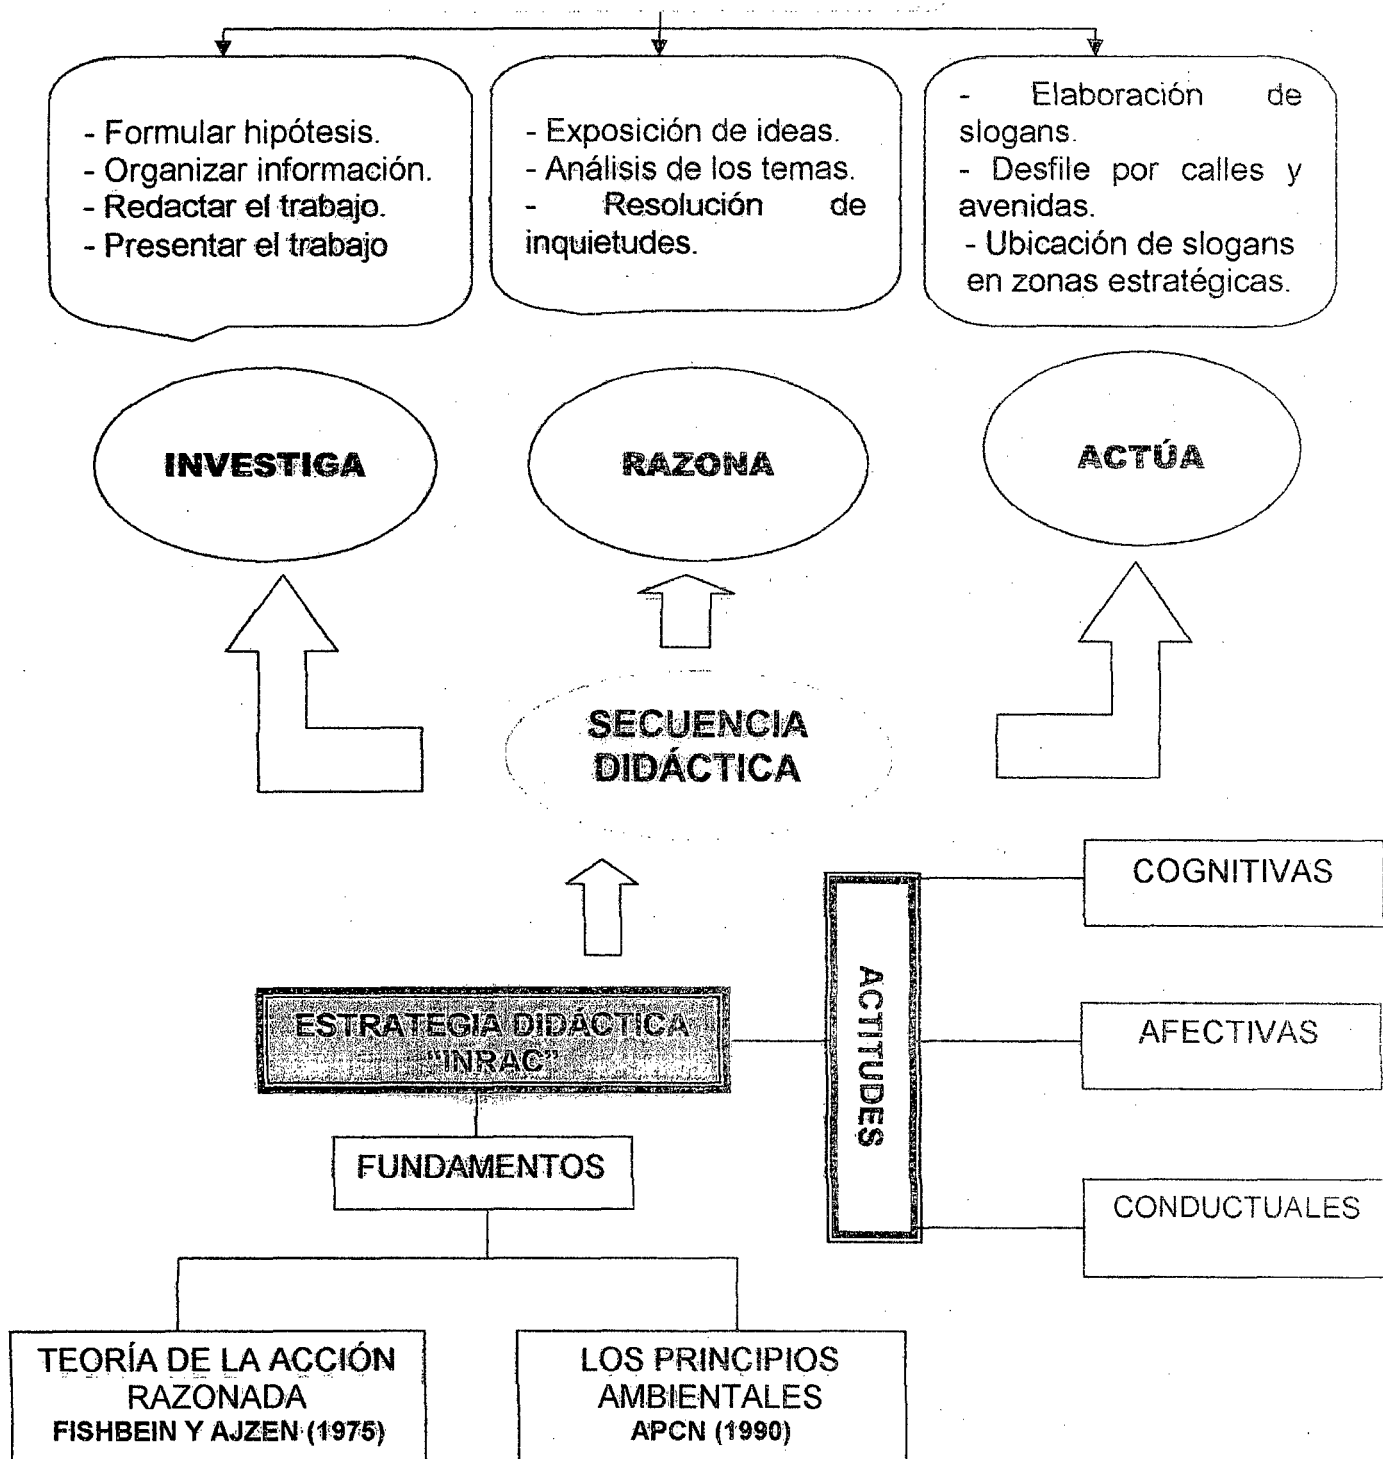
- Formular hipótesis.
- Organizar información.
- Redactar el trabajo.
- Presentar el trabajo

- Exposición de ideas.
- Análisis de los temas.
- Resolución de inquietudes.

- Elaboración de slogans.
- Desfile por calles y avenidas.
- Ubicación de slogans en zonas estratégicas.

INVESTIGA

RAZONA

ACTÚA

SECUENCIA DIDÁCTICA

ESTRATEGIA DIDÁCTICA "INRAC"

FUNDAMENTOS

ACTITUDES

COGNITIVAS

AFECTIVAS

CONDUCTUALES

TEORÍA DE LA ACCIÓN RAZONADA
FISHBEIN Y AJZEN (1975)

LOS PRINCIPIOS AMBIENTALES
APCN (1990)